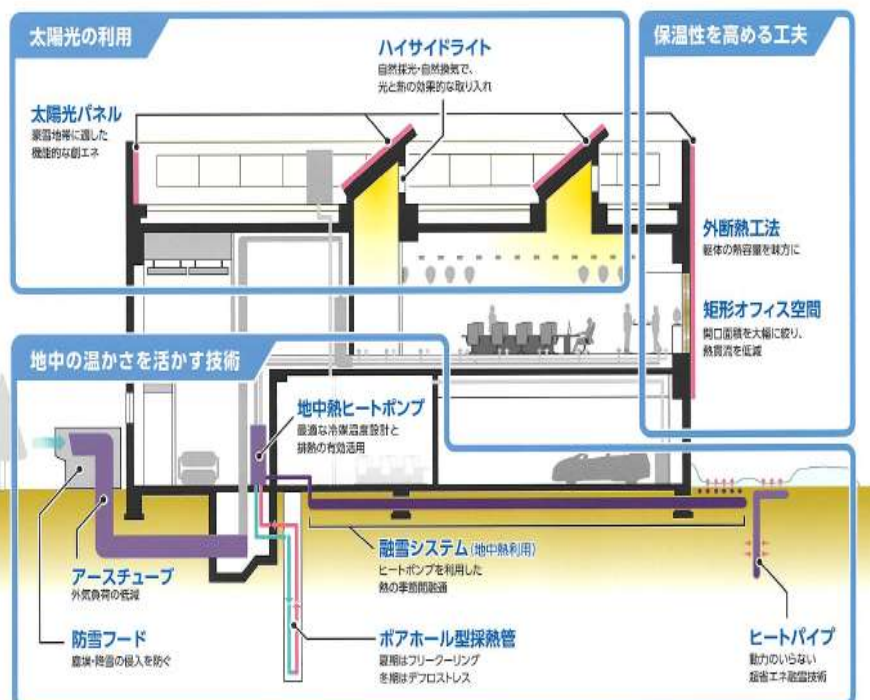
太陽光の利用

ハイサイドライト
自然採光・自然換気で、光と熱の効果的な取り入れ

太陽光パネル
豪雪地帯に適した機能的な創エネ

保温性を高める工夫

外断熱工法
躯体の熱容量を味方に

矩形オフィス空間
開口面積を大幅に絞り、熱貫流を低減

地中の温かさを活かす技術

地中熱ヒートポンプ
最適な冷媒温度設計と排熱の有効活用

融雪システム（地中熱利用）
ヒートポンプを利用した熱の季節間融通

アースチューブ
外気負荷の低減

防雪フード
塵埃・降雪の侵入を防ぐ

ボアホール型採熱管
夏期はフリークーリング
冬期はデフロストレス

ヒートパイプ
動力のいらない超省エネ融雪技術